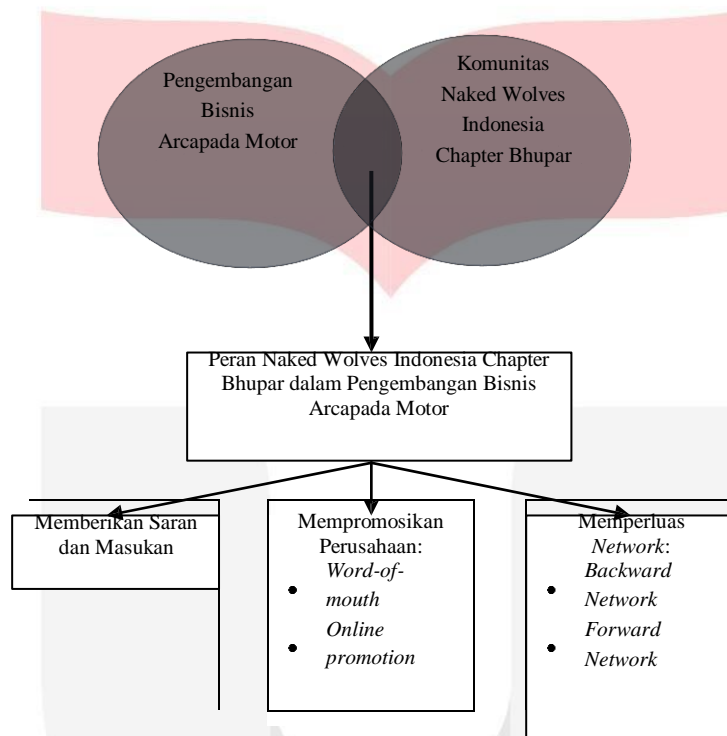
Pengembangan Bisnis Arcapada Motor

Komunitas Naked Wolves Indonesia Chapter Bhupar

Peran Naked Wolves Indonesia Chapter Bhupar dalam Pengembangan Bisnis Arcapada Motor

Memberikan Saran dan Masukan

Mempromosikan Perusahaan:
- *Word-of-mouth*
- *Online promotion*

Memperluas *Network*:
- *Backward Network*
- *Forward Network*